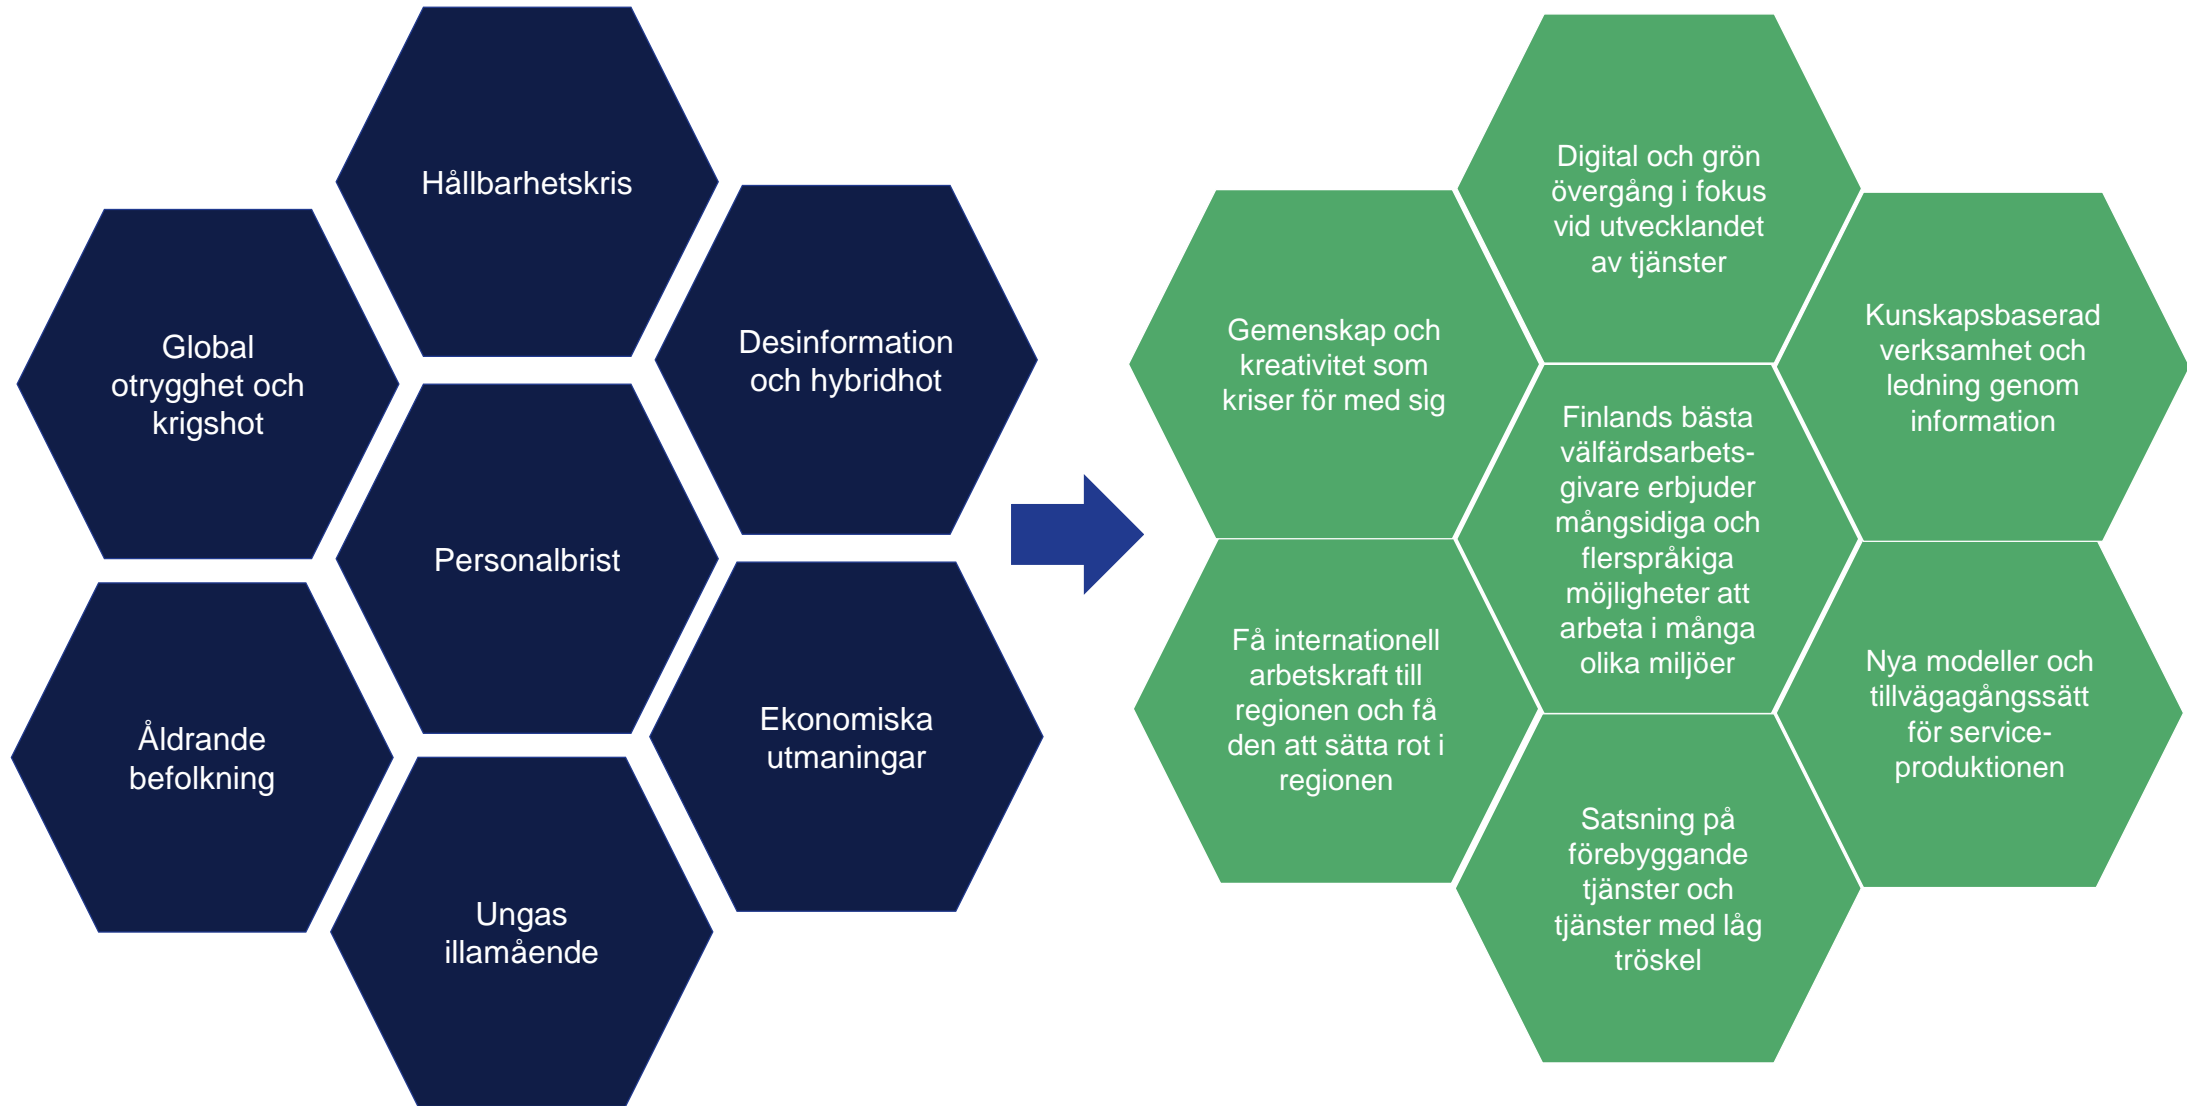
Hållbarhetskris

Global otrygghet och krigshot

Desinformation och hybridhot

Personalbrist

Åldrande befolkning

Ekonomiska utmaningar

Ungas illamående

Digital och grön övergång i fokus vid utvecklandet av tjänster

Gemenskap och kreativitet som kriser för med sig

Kunskapsbaserad verksamhet och ledning genom information

Finlands bästa välfärdsarbetsgivare erbjuder mångsidiga och flerspråkiga möjligheter att arbeta i många olika miljöer

Få internationell arbetskraft till regionen och få den att sätta rot i regionen

Nya modeller och tillvägagångssätt för service-produktionen

Satsning på förebyggande tjänster och tjänster med låg tröskel